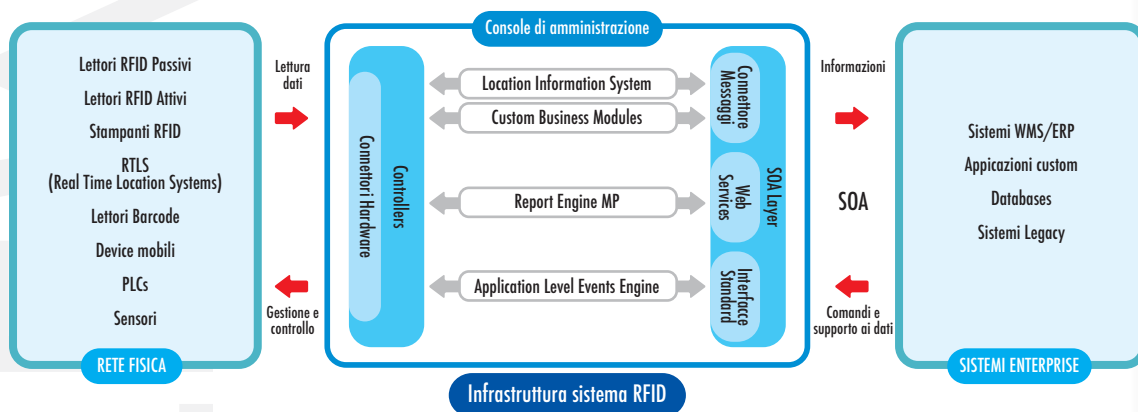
Lettori RFID Passivi
Lettori RFID Attivi
Stampanti RFID
RTLS
(Real Time Location Systems)
Lettori Barcode
Device mobili
PLCs
Sensori

RETE FISICA

Lettura dati

Gestione e controllo

Console di amministrazione

Controllers
Connettori Hardware

Location Information System
Custom Business Modules
Report Engine MP
Application Level Events Engine

Connettore Messaggi
Web Services
Interfacce Standard
SOA Layer

Infrastruttura sistema RFID

Informazioni

SOA

Comandi e supporto ai dati

Sistemi WMS/ERP
Appicazioni custom
Databases
Sistemi Legacy

SISTEMI ENTERPRISE